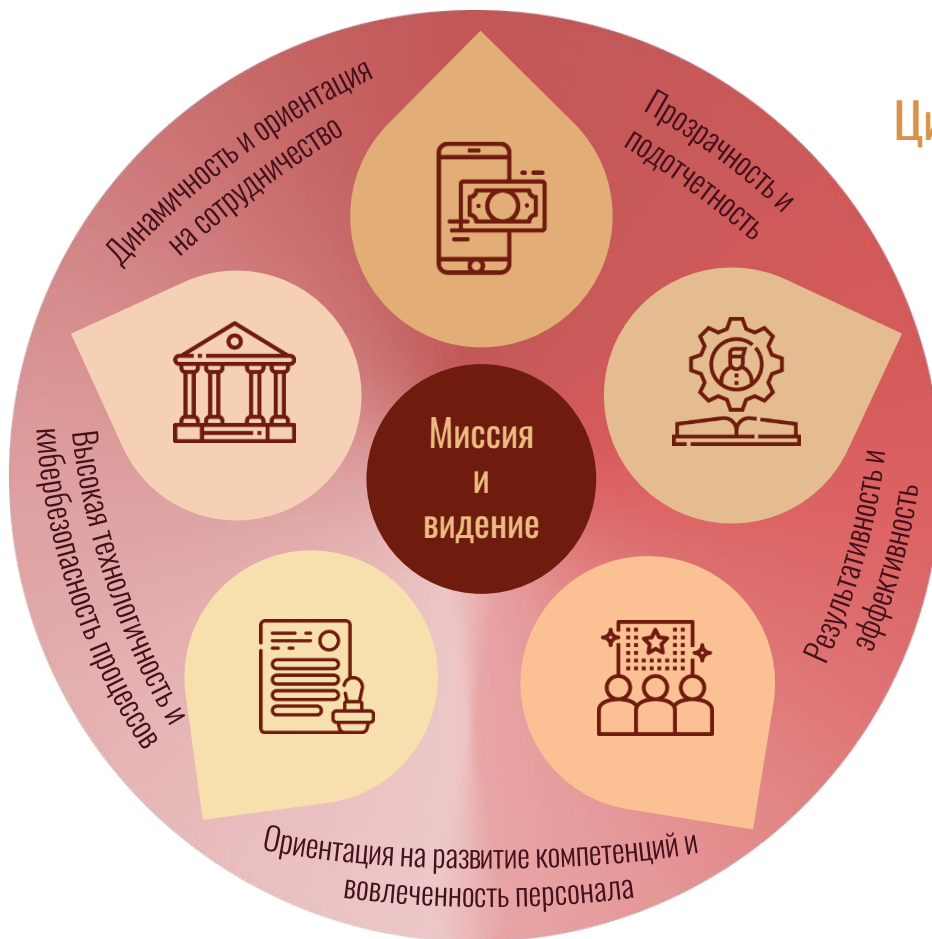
Ц

Динамичность и ориентация на сотрудничество

Прозрачность и подотчетность

Миссия и видение

Высокая технологичность и кибербезопасность процессов

Результативность и эффективность

Ориентация на развитие компетенций и вовлеченность персонала